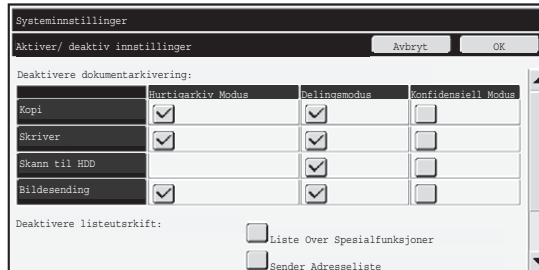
Systeminnstillinger

Aktiver/ deaktiv innstillinger

Avbryt

OK

Deaktivere dokumentarkivering:

| | Hurtigarkiv Modus | Delingsmodus | Konfidensiell Modus |
|---|---|---|---|
| Kopi | | | |
| Skriver | | | |
| Skann til HDD | | | |
| Bildesending | | | |

Deaktivere listeutskrift:

Liste Over Spesialfunksjoner

Sender Adresseliste